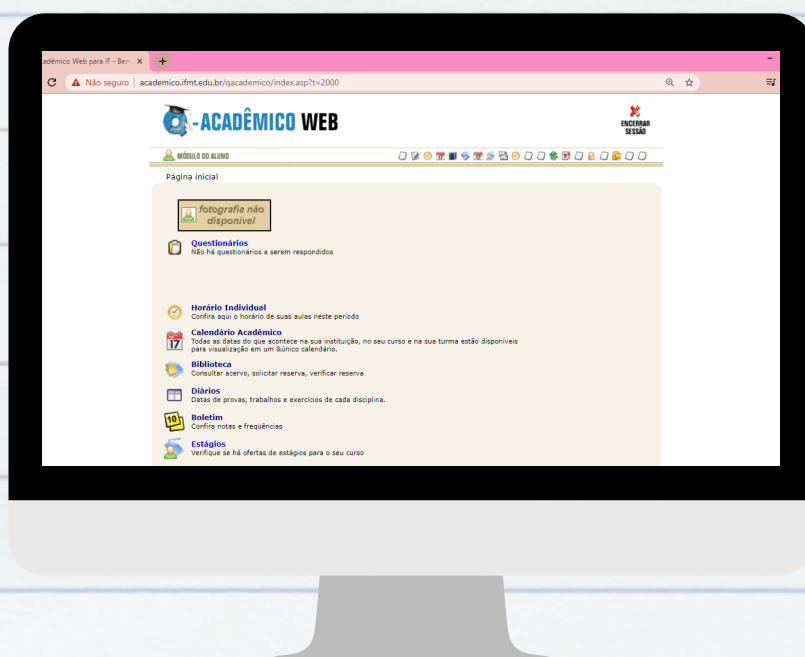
adêmico Web para IF - Bem

Não seguro | academico.ifmt.edu.br/qacademico/index.asp?t=2000

Q-ACADÊMICO WEB

ENCERRAR SESSÃO

MÓDULO DO ALUNO

Página inicial

fotografia não disponível

Questionários
Não há questionários a serem respondidos

Horário Individual
Confira aqui o horário de suas aulas neste período

Calendário Acadêmico
Todas as datas do que acontece na sua instituição, no seu curso e na sua turma estão disponíveis para visualização em um &único calendário.

Biblioteca
Consultar acervo, solicitar reserva, verificar reserva

Diários
Datas de provas, trabalhos e exercícios de cada disciplina.

Boletim
Confira notas e freqüências

Estágios
Verifique se há ofertas de estágios para o seu curso